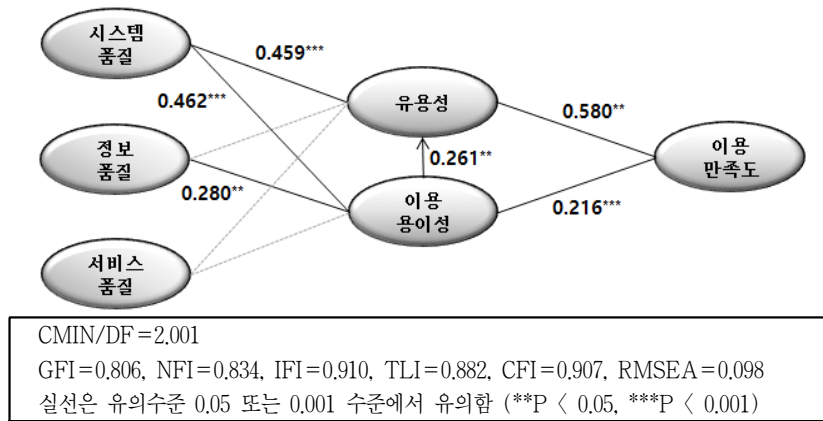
시스템 품질

0.459***

0.462***

유용성

0.580**

정보 품질

0.261**

이용 만족도

0.280**

이용 용이성

0.216***

서비스 품질

CMIN/DF = 2.001

GFI = 0.806, NFI = 0.834, IFI = 0.910, TLI = 0.882, CFI = 0.907, RMSEA = 0.098

실선은 유의수준 0.05 또는 0.001 수준에서 유의함 (**P 〈 0.05, ***P 〈 0.001)